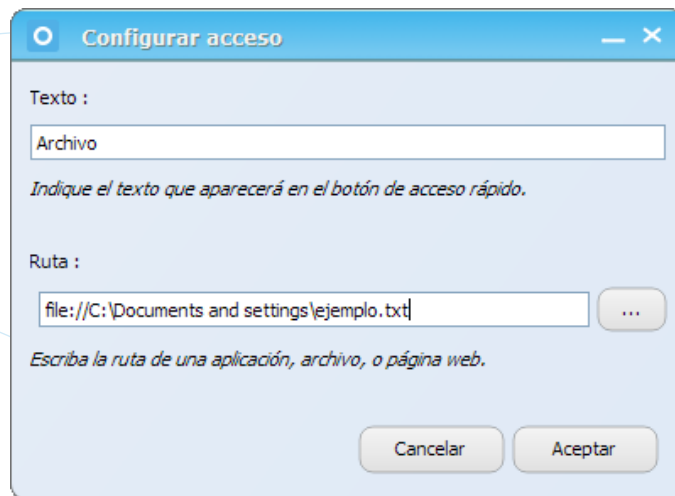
Configurar acceso

Texto :

Archivo

Indique el texto que aparecerá en el botón de acceso rápido.

Ruta :

file://C:\Documents and settings\ejemplo.txt

...

Escriba la ruta de una aplicación, archivo, o página web.

Cancelar

Aceptar